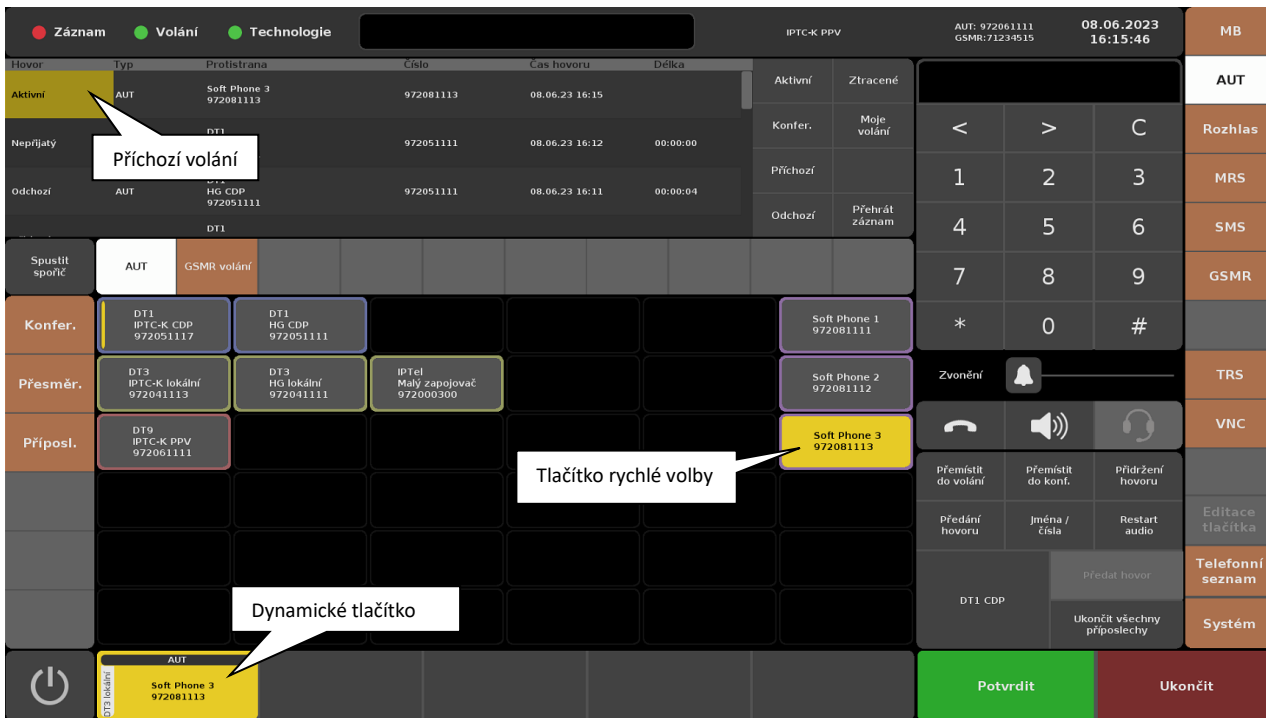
Záznam Volání Technologie

IPTC-K PPV

AUT: 972061111
GSMR:71234515

08.06.2023
16:15:46

MB

| Hovor | Typ | Protistrana | Číslo | Čas hovoru | Délka |
|---|---|---|---|---|---|
| Aktivní | AUT | Soft Phone 3 972081113 | 972081113 | 08.06.23 16:15 | |
| Nepřijatý | | DT1 | 972051111 | 08.06.23 16:12 | 00:00:00 |
| Odchozí | AUT | DT1 HG CDP 972051111 | 972051111 | 08.06.23 16:11 | 00:00:04 |
| | | DT1 | | | |

Příchozí volání

Aktivní
Ztracené
Konfer.
Moje volání
Příchozí
Odchozí
Přehrát záznam

AUT
Rozhlas
MRS
SMS
GSMR

< > C
1 2 3
4 5 6
7 8 9
* 0 #

Spustit spořič
AUT
GSMR volání

Konfer.
Přesměr.
Příposl.

DT1
IPTC-K CDP
972051117

DT1
HG CDP
972051111

Soft Phone 1
972081111

DT3
IPTC-K lokální
972041113

DT3
HG lokální
972041111

IPTel
Malý zapojovač
972000300

Soft Phone 2
972081112

DT9
IPTC-K PPV
972061111

Soft Phone 3
972081113

Tlačítko rychlé volby

Zvonění

TRS
VNC

Přemístit do volání
Přemístit do konf.
Přidržení hovoru
Předání hovoru
Jména / čísla
Restart audio

Editace tlačítka
Telefonní seznam
Systém

DT1 CDP
Předat hovor
Ukončit všechny příposlechy

Dynamické tlačítko

AUT
DT3 lokální
Soft Phone 3
972081113

Potvrdit
Ukončit